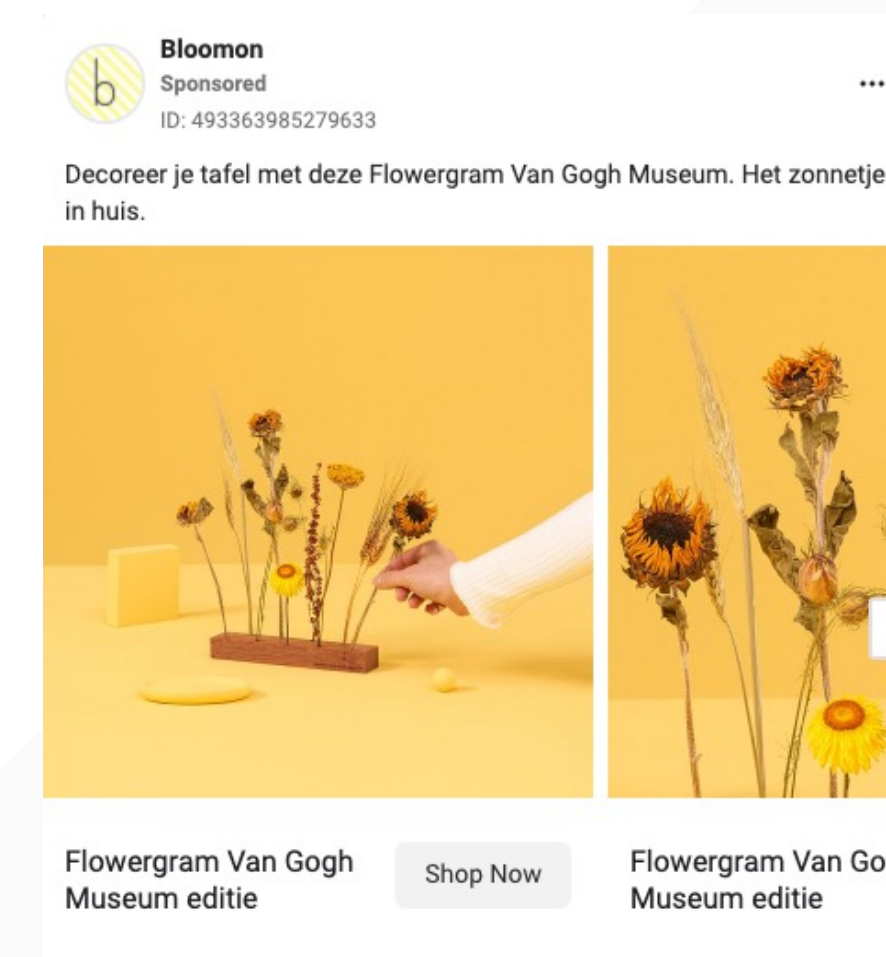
b

Bloomon
Sponsored
ID: 493363985279633

...

Decoreer je tafel met deze Flowergram Van Gogh Museum. Het zonnetje in huis.

Flowergram Van Gogh Museum editie

Shop Now

Flowergram Van Go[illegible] Museum editie